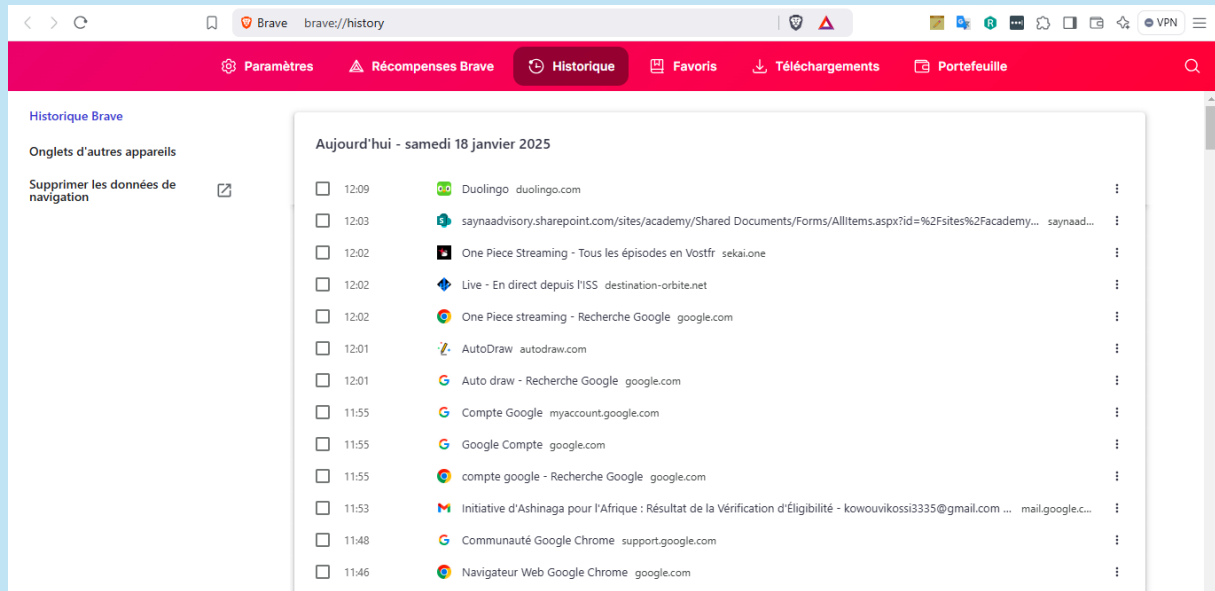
Brave brave://history

VPN

Paramètres Récompenses Brave Historique Favoris Téléchargements Portefeuille

Historique Brave

Onglets d'autres appareils

Supprimer les données de navigation

Aujourd'hui - samedi 18 janvier 2025

12:09 Duolingo duolingo.com

12:03 saynaadvisory.sharepoint.com/sites/academy/Shared Documents/Forms/AllItems.aspx?id=%2Fsites%2Facademy... saynaad...

12:02 One Piece Streaming - Tous les épisodes en Vostfr sekai.one

12:02 Live - En direct depuis l'ISS destination-orbite.net

12:02 One Piece streaming - Recherche Google google.com

12:01 AutoDraw autodraw.com

12:01 Auto draw - Recherche Google google.com

11:55 Compte Google myaccount.google.com

11:55 Google Compte google.com

11:55 compte google - Recherche Google google.com

11:53 Initiative d'Ashinaga pour l'Afrique : Résultat de la Vérification d'Éligibilité - kowouvikossi3335@gmail.com ... mail.google.c...

11:48 Communauté Google Chrome support.google.com

11:46 Navigateur Web Google Chrome google.com